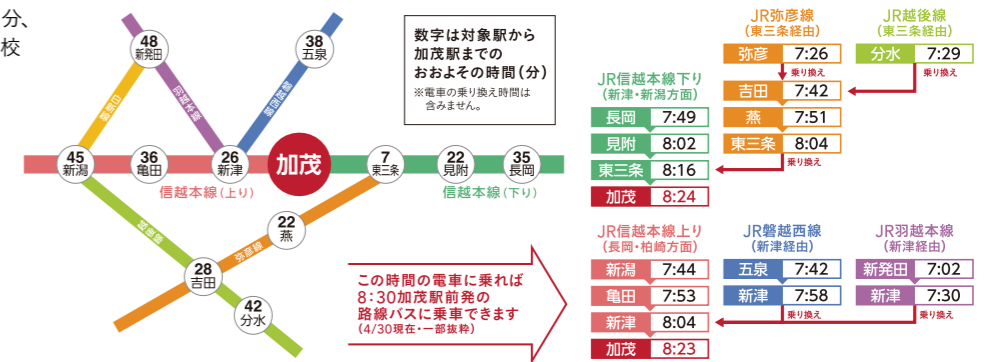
分、校

48 新発田
38 五泉
白新線
羽越本線
磐越西線
45 新潟
36 亀田
26 新津
加茂
7 東三条
22 見附
35 長岡
信越本線（上り）
信越本線（下り）
越後線
22 燕
弥彦線
28 吉田
42 分水

数字は対象駅から加茂駅までのおおよその時間（分）
※電車の乗り換え時間は含みません。

この時間の電車に乗れば8：30加茂駅前発の路線バスに乗車できます
（4/30現在・一部抜粋）

JR弥彦線（東三条経由）
| 弥彦 | 7:26 |
|---|---|
乗り換え
| 吉田 | 7:42 |
|---|---|
| 燕 | 7:51 |
| 東三条 | 8:04 |
乗り換え

JR越後線（東三条経由）
| 分水 | 7:29 |
|---|---|
乗り換え

JR信越本線下り（新津・新潟方面）
| 長岡 | 7:49 |
|---|---|
| 見附 | 8:02 |
| 東三条 | 8:16 |
| 加茂 | 8:24 |

JR信越本線上り（長岡・柏崎方面）
| 新潟 | 7:44 |
|---|---|
| 亀田 | 7:53 |
| 新津 | 8:04 |
| 加茂 | 8:23 |

JR磐越西線（新津経由）
| 五泉 | 7:42 |
|---|---|
| 新津 | 7:58 |
乗り換え

JR羽越本線（新津経由）
| 新発田 | 7:02 |
|---|---|
| 新津 | 7:30 |
乗り換え